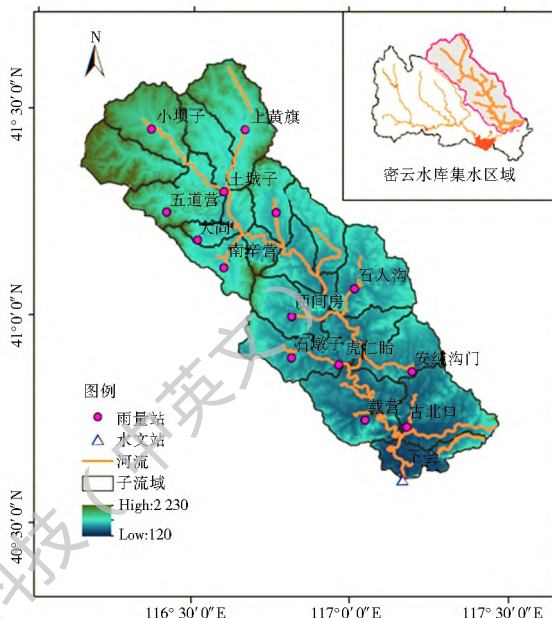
N

41° 30′0″N

41° 0′0″N

40° 30′0″N

密云水库集水区域

小坝子
上黄旗
土城子
五道营
大阁
南辛营
石人沟
西间房
石城子
虎仁晗
安纯沟门
戴营
古北口
下会

图例
雨量站
水文站
河流
子流域
High:2 230
Low:120

116° 30′0″E
117° 0′0″E
117° 30′0″E